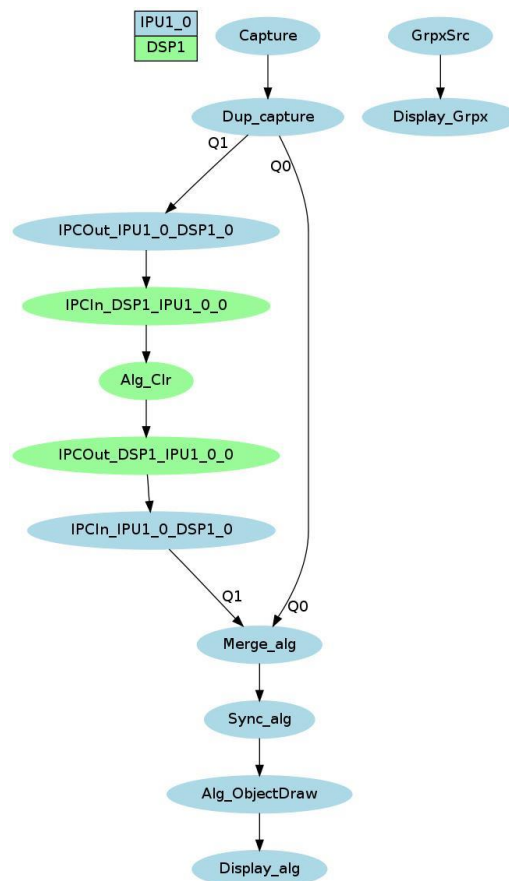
IPU1_0
DSP1

Capture

Dup_capture

Q1

Q0

IPCOut_IPU1_0_DSP1_0

IPCIn_DSP1_IPU1_0_0

Alg_Clr

IPCOut_DSP1_IPU1_0_0

IPCIn_IPU1_0_DSP1_0

Q1

Q0

Merge_alg

Sync_alg

Alg_ObjectDraw

Display_alg

GrpxSrc

Display_Grpx